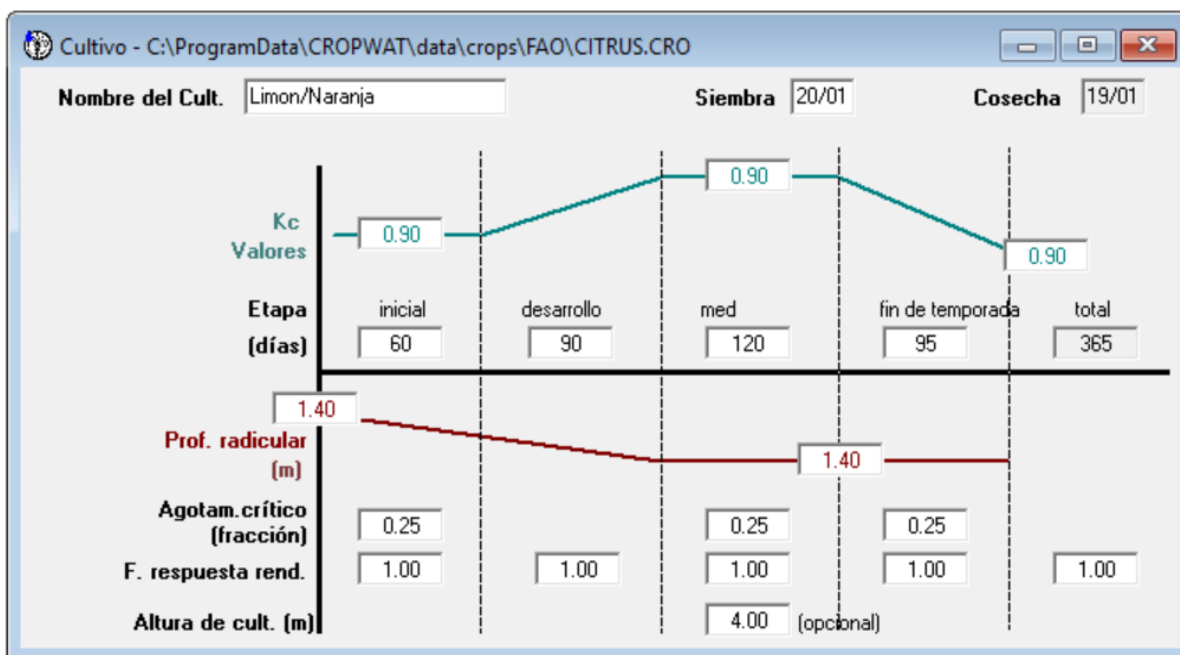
Cultivo - C:\ProgramData\CROPWAT\data\crops\FAO\CITRUS.CRO

Nombre del Cult. Limon/Naranja

Siembra 20/01

Cosecha 19/01

Kc Valores

0.90

0.90

0.90

Etapa (días)

| | inicial | desarrollo | med | fin de temporada | total |
|---|---|---|---|---|---|
| Etapa (días) | 60 | 90 | 120 | 95 | 365 |

1.40

Prof. radicular (m)

1.40

| | inicial | desarrollo | med | fin de temporada | total |
|---|---|---|---|---|---|
| Agotam.crítico (fracción) | 0.25 | | 0.25 | 0.25 | |
| F. respuesta rend. | 1.00 | 1.00 | 1.00 | 1.00 | 1.00 |

Altura de cult. (m) 4.00 (opcional)